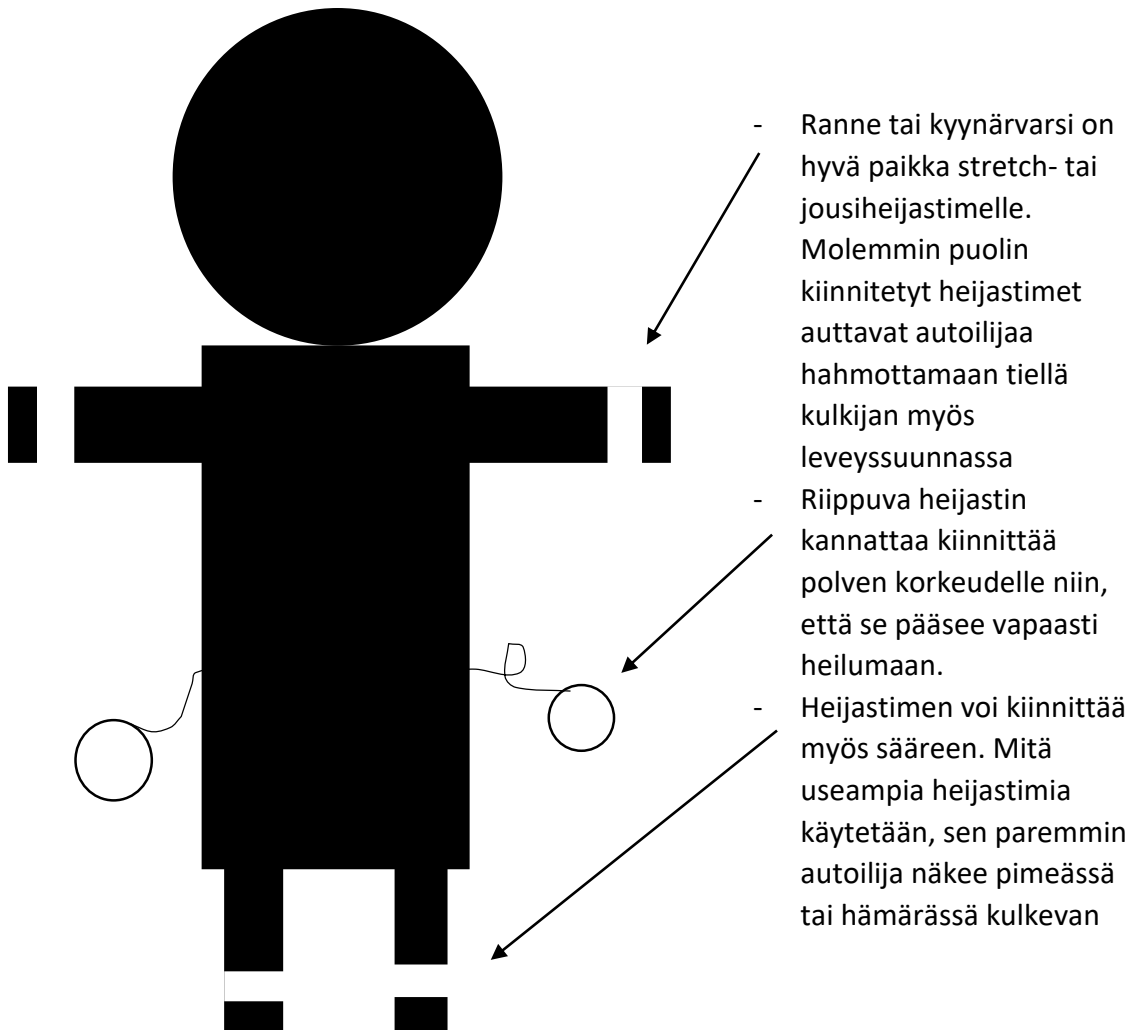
- Ranne tai kyynärvarsi on hyvä paikka stretch- tai jousiheijastimelle. Molemmin puolin kiinnitetyt heijastimet auttavat autoilijaa hahmottamaan tiellä kulkijan myös leveyssuunnassa
- Riippuva heijastin kannattaa kiinnittää polven korkeudelle niin, että se pääsee vapaasti heilumaan.
- Heijastimen voi kiinnittää myös sääreen. Mitä useampia heijastimia käytetään, sen paremmin autoilija näkee pimeässä tai hämärässä kulkevan